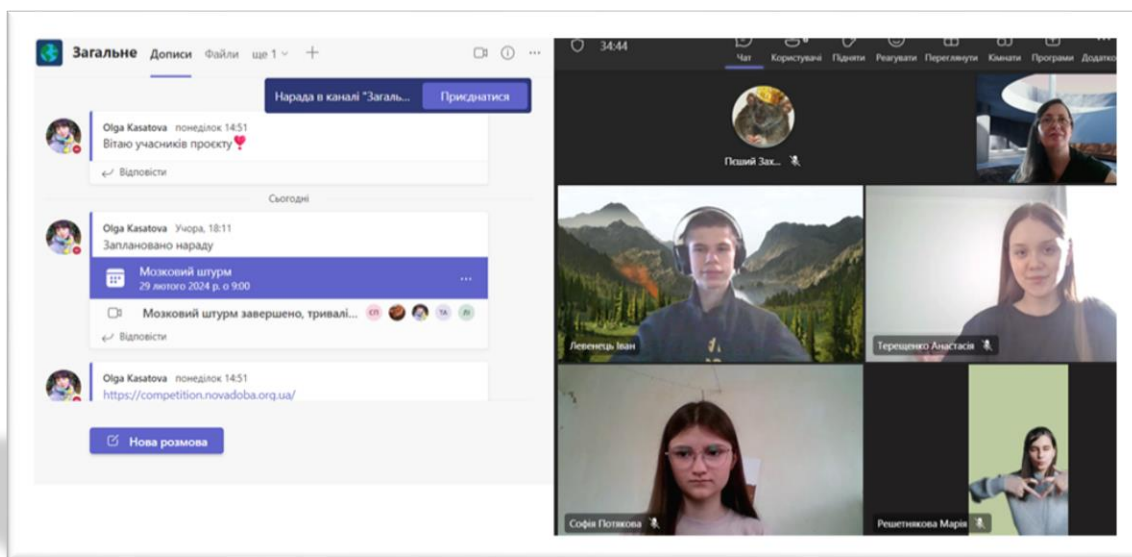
Загальне Дописи Файли ще 1

Нарада в каналі "Загаль... Приєднатися

Olga Kasatova понеділок 14:51
Вітаю учасників проекту

Відповісти

Сьогодні

Olga Kasatova Учора, 18:11
Заплановано нараду

Мозковий штурм
29 лютого 2024 р. о 9:00

Мозковий штурм завершено, тривалі...

СП ТА ЛІ

Відповісти

Olga Kasatova понеділок 14:51
https://competition.novadoba.org.ua/

Нова розмова

34:44

Чат Користувачі Підняти Реагувати Переглянути Кімнати Програми Додатко

Пєший Зах...

Левенець Іван

Терещенко Анастасія

Софія Потякова

Решетнякова Марія